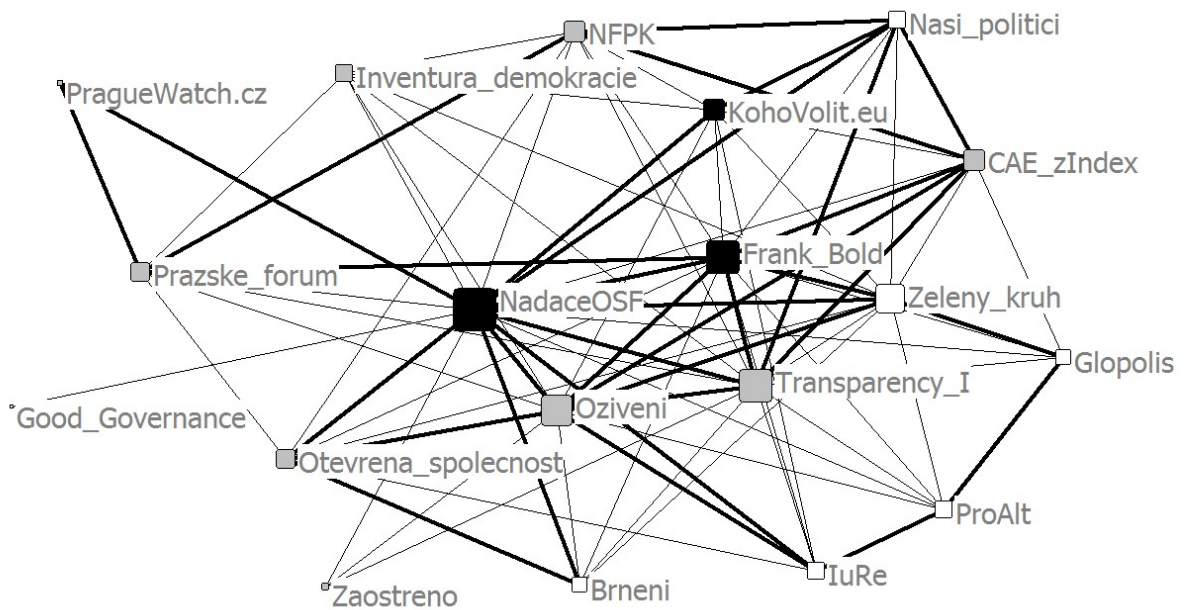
NFPK
Nasi_politici
PragueWatch.cz
Inventura_demokracie
KohoVolit.eu
CAE_zIndex
Frank_Bold
Prazske_forum
NadaceOSF
Zeleny_kruh
Glopolis
Transparency_I
Good_Governance
Oziveni
Otevrena_spolecnost
ProAlt
IuRe
Brneni
Zaostreno